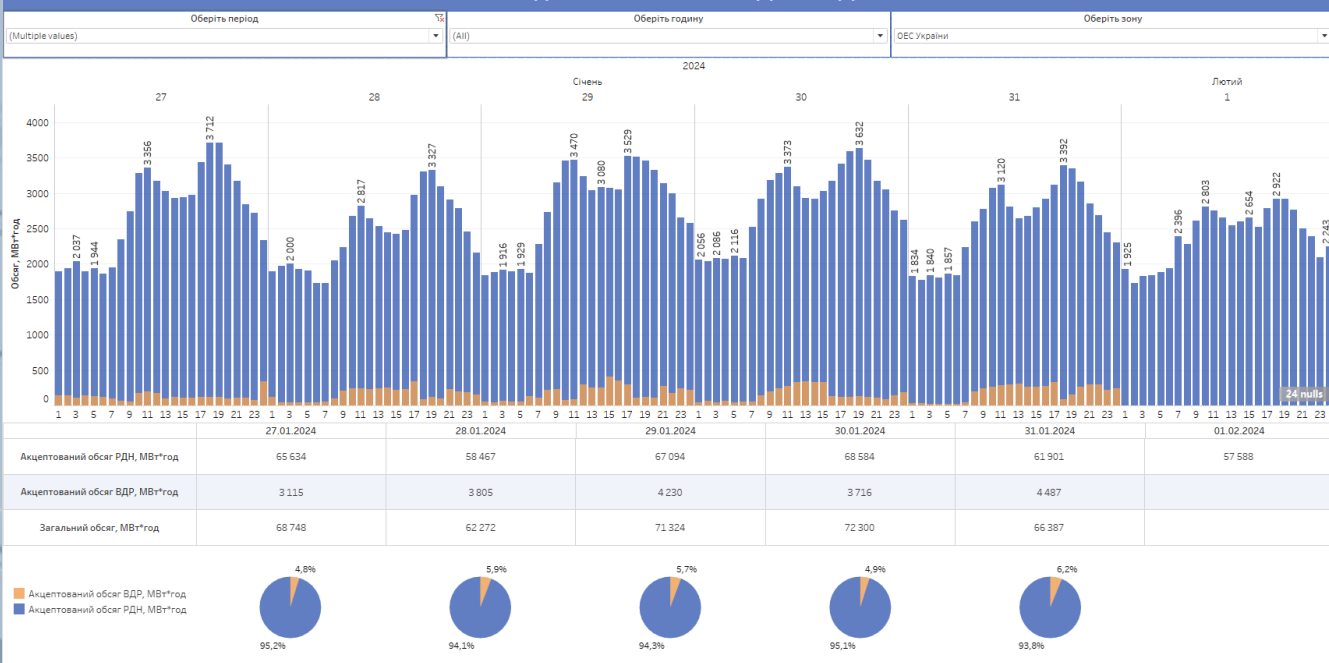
Оберіть період
(Multiple values)
Оберіть годину
(All)
Оберіть зону
ОЕС України

2024
Січень
Лютий
27
28
29
30
31
1

Обсяг, МВт*год
4000
3500
3000
2500
2000
1500
1000
500
0

2 037
1 944
3 356
3 712
2 000
2 817
3 327
1 916
1 929
3 470
3 080
3 529
2 056
2 086
2 116
3 373
3 632
1 834
1 840
1 857
3 120
3 392
1 925
2 396
2 803
2 654
2 922
2 243

1 3 5 7 9 11 13 15 17 19 21 23 1 3 5 7 9 11 13 15 17 19 21 23 1 3 5 7 9 11 13 15 17 19 21 23 1 3 5 7 9 11 13 15 17 19 21 23 1 3 5 7 9 11 13 15 17 19 21 23 1 3 5 7 9 11 13 15 17 19 21 23

24 nulls

| | 27.01.2024 | 28.01.2024 | 29.01.2024 | 30.01.2024 | 31.01.2024 | 01.02.2024 |
|---|---|---|---|---|---|---|
| Акцептований обсяг РДН, МВт*год | 65 634 | 58 467 | 67 094 | 68 584 | 61 901 | 57 588 |
| Акцептований обсяг ВДР, МВт*год | 3 115 | 3 805 | 4 230 | 3 716 | 4 487 | |
| Загальний обсяг, МВт*год | 68 748 | 62 272 | 71 324 | 72 300 | 66 387 | |

Акцептований обсяг ВДР, МВт*год
Акцептований обсяг РДН, МВт*год

4,8%
95,2%
5,9%
94,1%
5,7%
94,3%
4,9%
95,1%
6,2%
93,8%